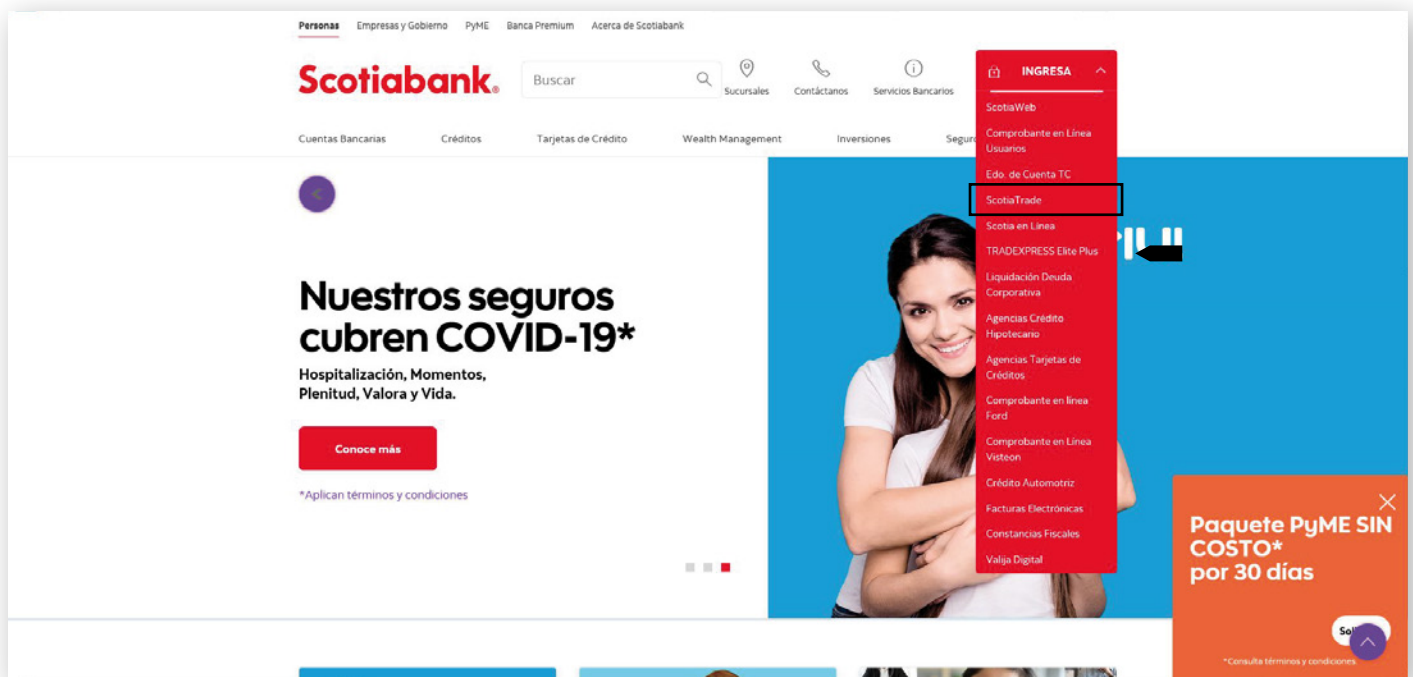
Personas Empresas y Gobierno PyME Banca Premium Acerca de Scotiabank

Scotiabank

Buscar

Sucursales Contáctanos Servicios Bancarios

INGRESA

Cuentas Bancarias Créditos Tarjetas de Crédito Wealth Management Inversiones Segur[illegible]

ScotiaWeb
Comprobante en Línea Usuarios
Edo. de Cuenta TC
ScotiaTrade
Scotia en Línea
TRADEXPRESS Elite Plus
Liquidación Deuda Corporativa
Agencias Crédito Hipotecario
Agencias Tarjetas de Créditos
Comprobante en línea Ford
Comprobante en Línea Visteon
Crédito Automotriz
Facturas Electrónicas
Constancias Fiscales
Valija Digital

Nuestros seguros cubren COVID-19*

Hospitalización, Momentos, Plenitud, Valora y Vida.

Conoce más

*Aplican términos y condiciones

Paquete PyME SIN COSTO* por 30 días

Sol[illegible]

*Consulta términos y condiciones